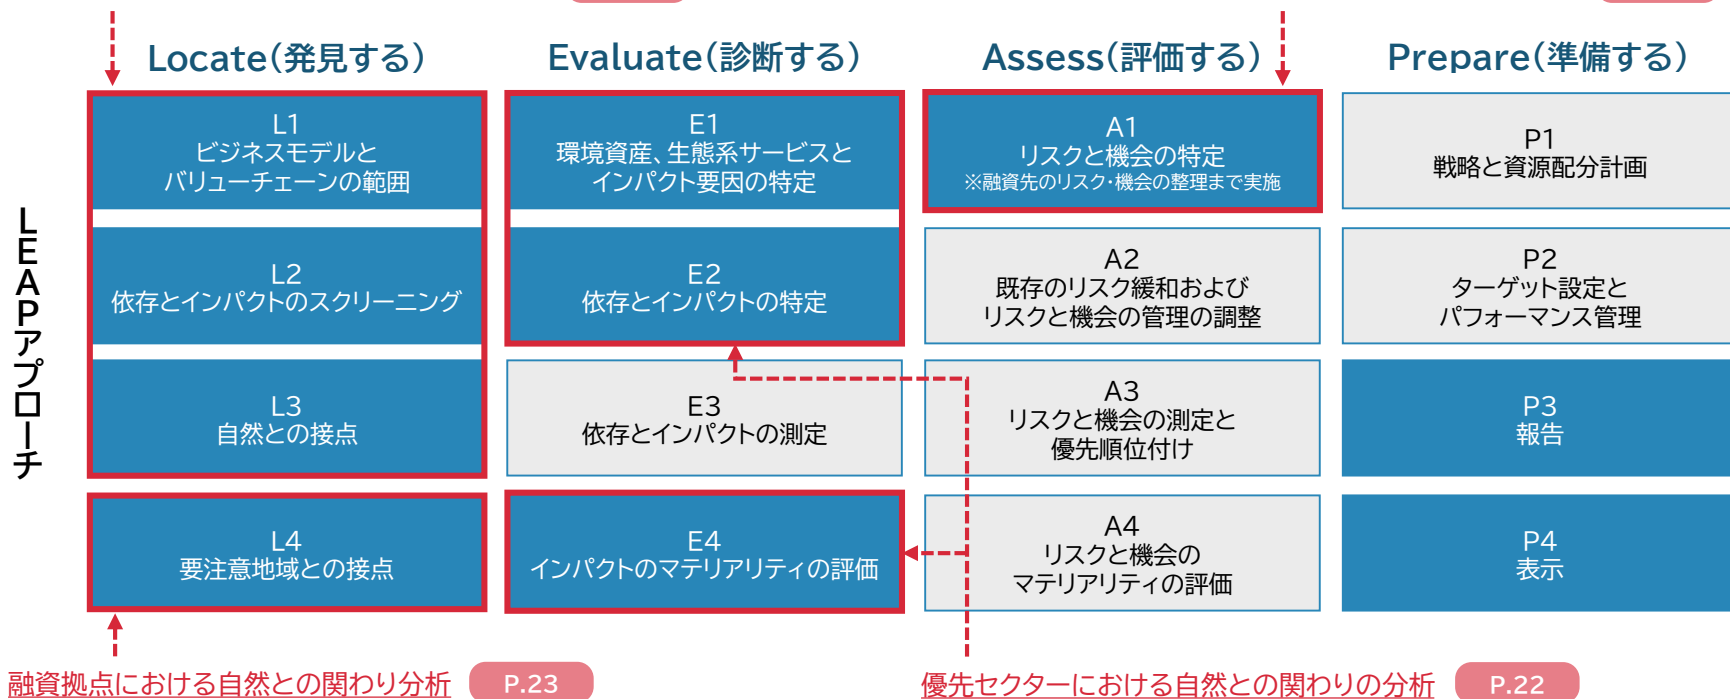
Locate（発見する）

Evaluate（診断する）

Assess（評価する）

Prepare（準備する）

LEAPアプローチ

L1
ビジネスモデルと
バリューチェーンの範囲

E1
環境資産、生態系サービスと
インパクト要因の特定

A1
リスクと機会の特定
※融資先のリスク・機会の整理まで実施

P1
戦略と資源配分計画

L2
依存とインパクトのスクリーニング

E2
依存とインパクトの特定

A2
既存のリスク緩和および
リスクと機会の管理の調整

P2
ターゲット設定と
パフォーマンス管理

L3
自然との接点

E3
依存とインパクトの測定

A3
リスクと機会の測定と
優先順位付け

P3
報告

L4
要注意地域との接点

E4
インパクトのマテリアリティの評価

A4
リスクと機会の
マテリアリティの評価

P4
表示

融資拠点における自然との関わり分析 P.23

優先セクターにおける自然との関わりの分析 P.22